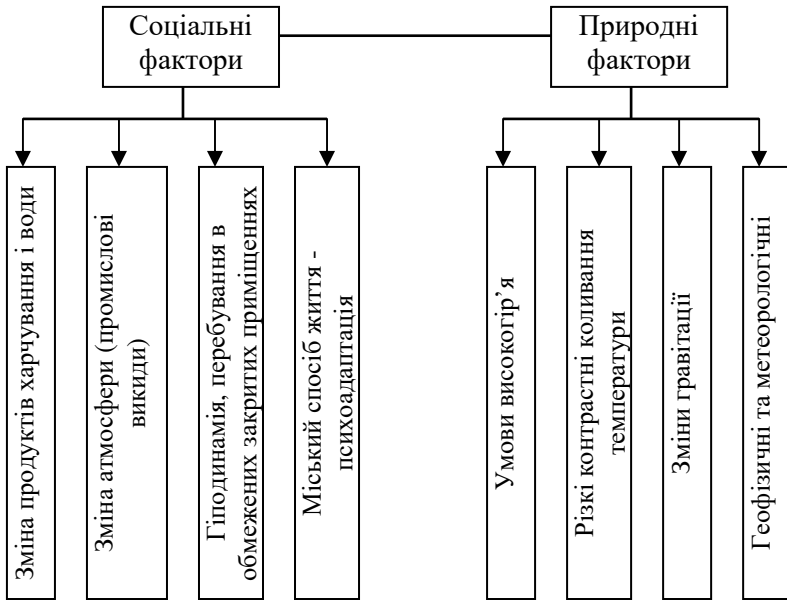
Соціальні фактори

Природні фактори

Зміна продуктів харчування і води

Зміна атмосфери (промислові викиди)

Гіподинамія, перебування в обмежених закритих приміщеннях

Міський спосіб життя - психоадаптація

Умови високогір'я

Різкі контрастні коливання температури

Зміни гравітації

Геофізичні та метеорологічні